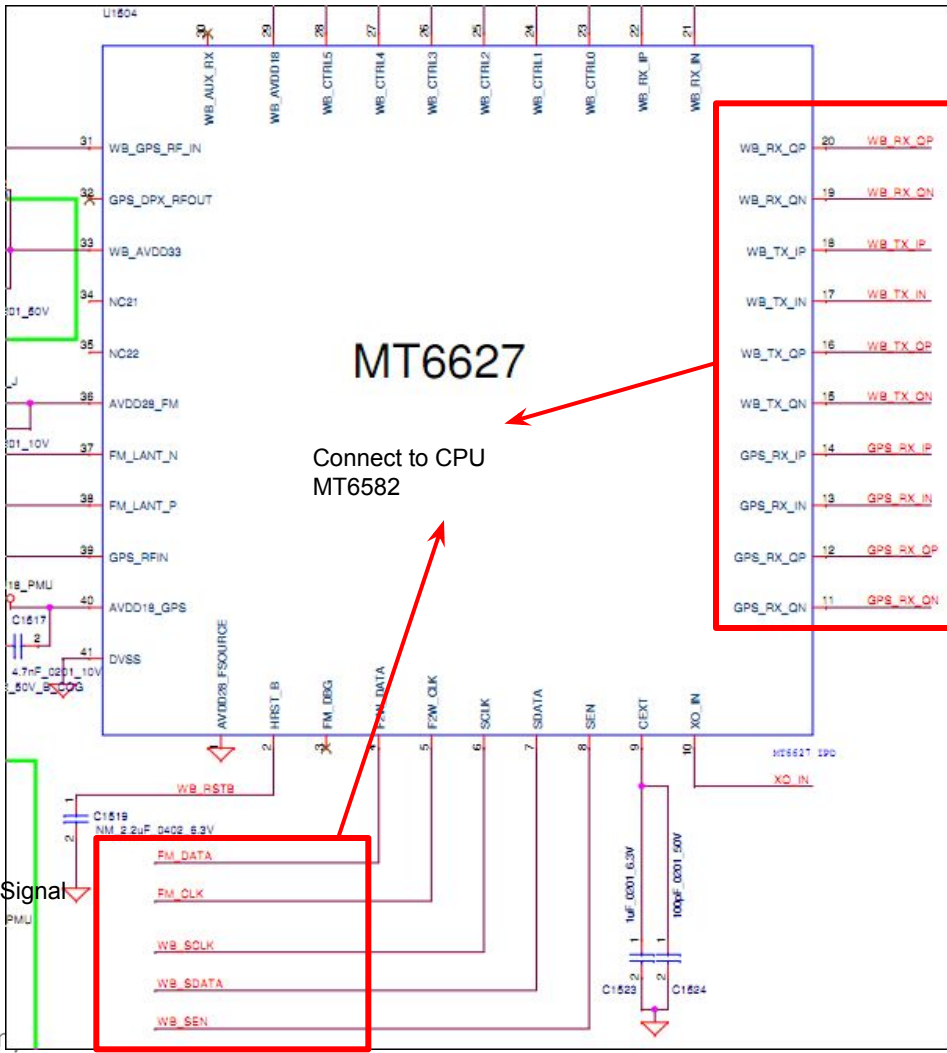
U1604

30 WB_AUX_RX
29 WB_AVDD18
28 WB_CTRL5
27 WB_CTRL4
26 WB_CTRL3
25 WB_CTRL2
24 WB_CTRL1
23 WB_CTRL0
22 WB_RX_IP
21 WB_RX_IN

31 WB_GPS_RF_IN
32 GPS_DPX_RFOUT
33 WB_AVDD33
34 NC21
35 NC22
36 AVDD28_FM
37 FM_LANT_N
38 FM_LANT_P
39 GPS_RFIN
40 AVDD18_GPS
41 DVSS

201_50V
_J
201_10V
18_PMU
C1617
2
4.7nF_0201_10V
_50V_B_COG

MT6627

Connect to CPU MT6582

WB_RX_QP 20 WB_RX_QP
WB_RX_QN 19 WB_RX_QN
WB_TX_IP 18 WB_TX_IP
WB_TX_IN 17 WB_TX_IN
WB_TX_QP 16 WB_TX_QP
WB_TX_QN 15 WB_TX_QN
GPS_RX_IP 14 GPS_RX_IP
GPS_RX_IN 13 GPS_RX_IN
GPS_RX_QP 12 GPS_RX_QP
GPS_RX_QN 11 GPS_RX_QN

AVDD28_FSOURCE 1
HRST_B 2
FM_DBG 3
F2W_DATA 4
F2W_CLK 5
SCLK 6
SDATA 7
SEN 8
CEXT 9
XO_IN 10

MT6627 IPD
XO_IN

WB_RSTB
1
C1519
2
NM_2.2uF_0402_6.3V

FM_DATA
FM_CLK
WB_SCLK
WB_SDATA
WB_SEN

Signal
PMU

1uF_0201_6.3V
100pF_0201_50V
1 1
2 2
C1523 C1624